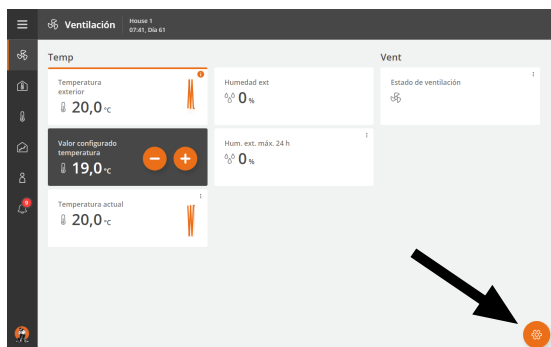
Ventilación
House 1
07:41, Día 61

Temp

Temperatura exterior
20,0 °C

Humedad ext
0 %

Valor configurado temperatura
19,0 °C

Hum. ext. máx. 24 h
0 %

Temperatura actual
20,0 °C

Vent

Estado de ventilación

9